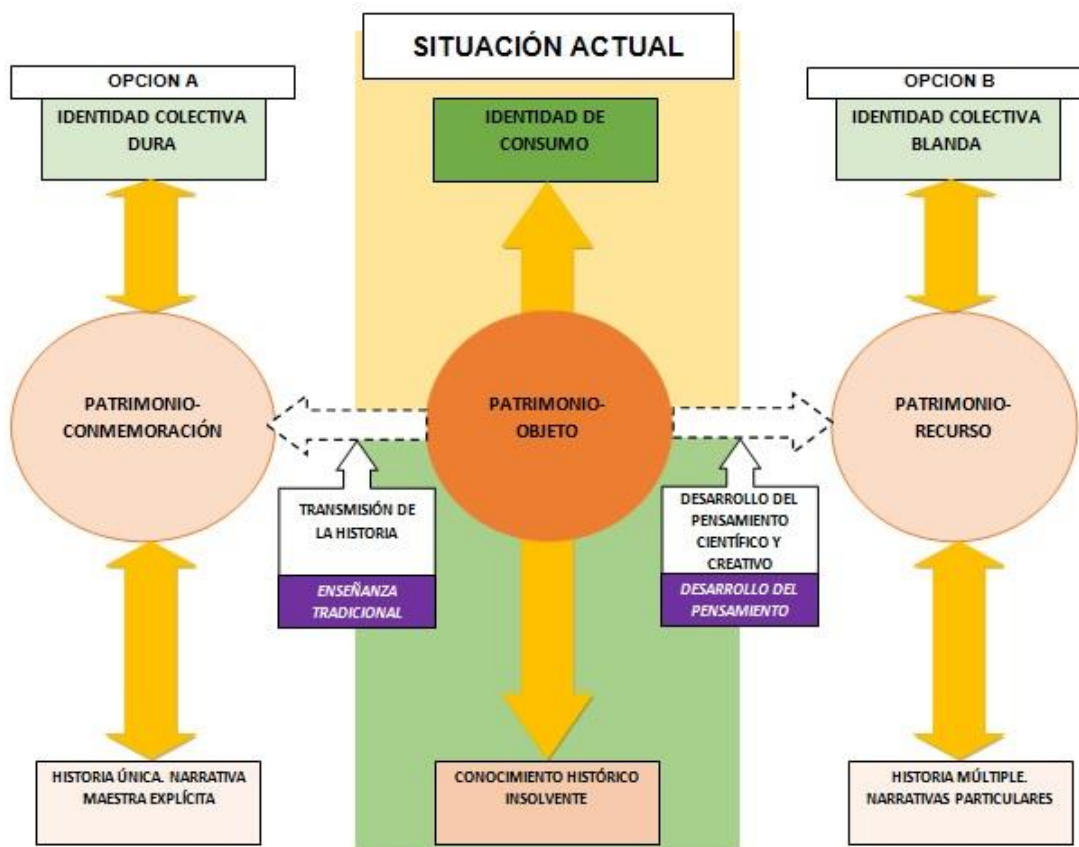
SITUACIÓN ACTUAL

OPCION A

IDENTIDAD COLECTIVA DURA

IDENTIDAD DE CONSUMO

OPCION B

IDENTIDAD COLECTIVA BLANDA

PATRIMONIO-CONMEMORACIÓN

PATRIMONIO-OBJETO

PATRIMONIO-RECURSO

TRANSMISIÓN DE LA HISTORIA

ENSEÑANZA TRADICIONAL

DESARROLLO DEL PENSAMIENTO CIENTÍFICO Y CREATIVO

DESARROLLO DEL PENSAMIENTO

HISTORIA ÚNICA. NARRATIVA MAESTRA EXPLÍCITA

CONOCIMIENTO HISTÓRICO INSOLVENTE

HISTORIA MÚLTIPLE. NARRATIVAS PARTICULARES